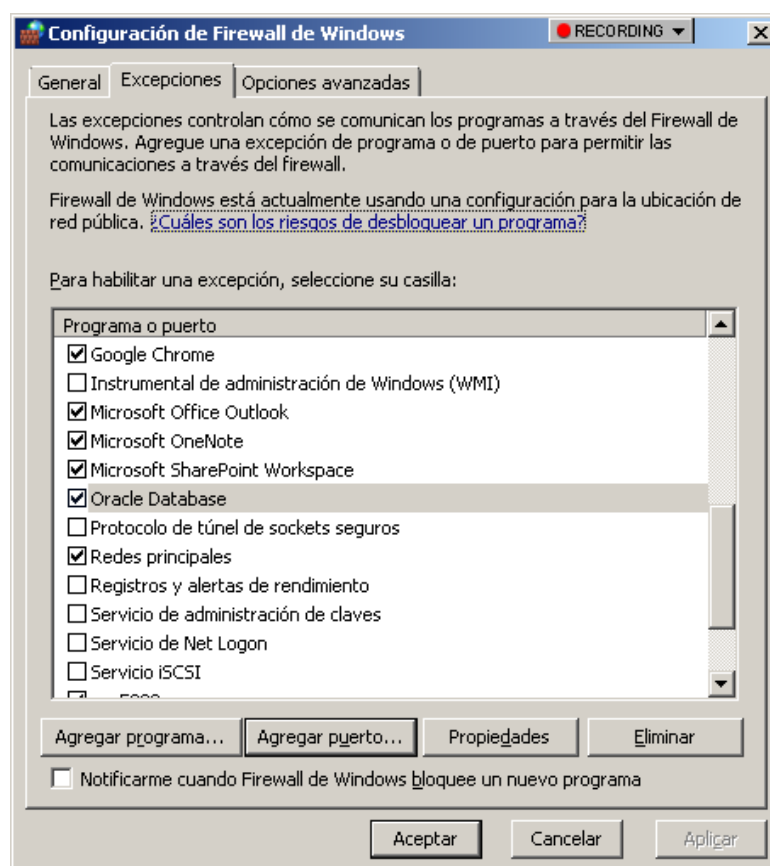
Configuración de Firewall de Windows

RECORDING

General | Excepciones | Opciones avanzadas

Las excepciones controlan cómo se comunican los programas a través del Firewall de Windows. Agregue una excepción de programa o de puerto para permitir las comunicaciones a través del firewall.

Firewall de Windows está actualmente usando una configuración para la ubicación de red pública. ¿Cuáles son los riesgos de desbloquear un programa?

Para habilitar una excepción, seleccione su casilla:

Programa o puerto

☑ Google Chrome
☐ Instrumental de administración de Windows (WMI)
☑ Microsoft Office Outlook
☑ Microsoft OneNote
☑ Microsoft SharePoint Workspace
☑ Oracle Database
☐ Protocolo de túnel de sockets seguros
☑ Redes principales
☐ Registros y alertas de rendimiento
☐ Servicio de administración de claves
☐ Servicio de Net Logon
☐ Servicio iSCSI
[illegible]

Agregar programa... | Agregar puerto... | Propiedades | Eliminar

☐ Notificarme cuando Firewall de Windows bloquee un nuevo programa

Aceptar | Cancelar | Aplicar